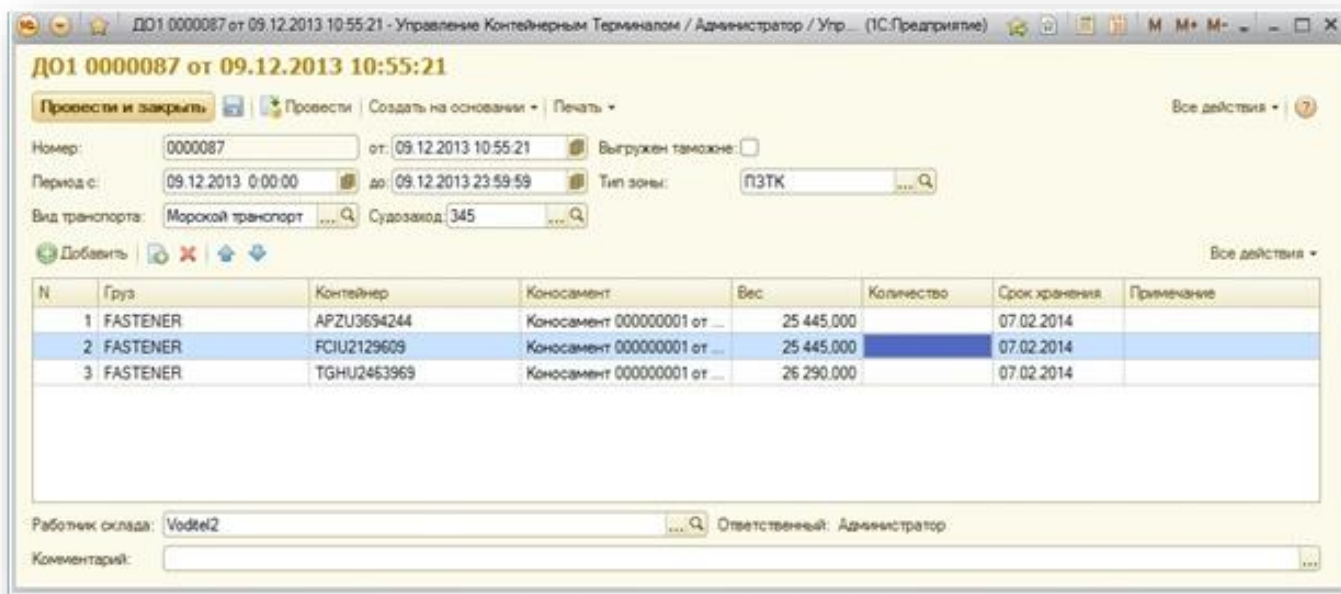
ДО1 0000087 от 09.12.2013 10:55:21 - Управление Контейнерным Терминалом / Администратор / Упр... (1С:Предприятие) M M+ M-

ДО1 0000087 от 09.12.2013 10:55:21

Провести и закрыть | Провести | Создать на основании ▾ | Печать ▾ | Все действия ▾

Номер: 0000087 от: 09.12.2013 10:55:21 Выгружен таможне:

Период с: 09.12.2013 0:00:00 до: 09.12.2013 23:59:59 Тип зоны: ПЗТК

Вид транспорта: Морской транспорт Судозаход: 345

Добавить | Все действия ▾

| N | Груз | Контейнер | Коносамент | Вес | Количество | Срок хранения | Примечание |
|---|---|---|---|---|---|---|---|
| 1 | FASTENER | APZU3694244 | Коносамент 000000001 от ... | 25 445,000 | | 07.02.2014 | |
| 2 | FASTENER | FCIU2129609 | Коносамент 000000001 от ... | 25 445,000 | | 07.02.2014 | |
| 3 | FASTENER | TGHU2463969 | Коносамент 000000001 от ... | 26 290,000 | | 07.02.2014 | |

Работник склада: Voditel2 Ответственный: Администратор

Комментарий: